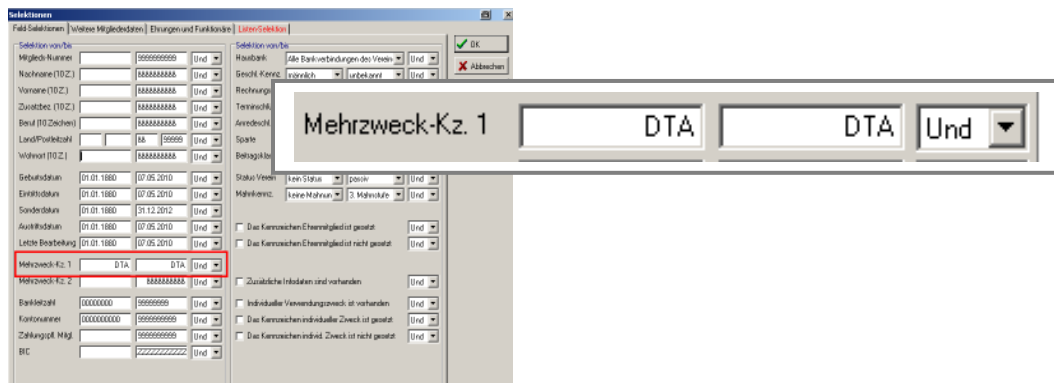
Selektionen

Feld-Selektionen | Weitere Mitgliedsdaten | Ehrungen und Funktionäre | Listen/Selektion

Selektion von/bis

| | | | |
|---|---|---|---|
| Mitglieds-Nummer | | 9999999999 | Und |
| Nachname (10 Z.) | | 8888888888 | Und |
| Vorname (10 Z.) | | 8888888888 | Und |
| Zusatzbez. (10 Z.) | | 8888888888 | Und |
| Beruf (10 Zeichen) | | 8888888888 | Und |
| Land/Postleitzahl | | 88 99999 | Und |
| Wohnort (10 Z.) | | 8888888888 | Und |
| Geburtsdatum | 01.01.1880 | 07.05.2010 | Und |
| Eintrittsdatum | 01.01.1880 | 07.05.2010 | Und |
| Sonderdatum | 01.01.1880 | 31.12.2012 | Und |
| Austrittsdatum | 01.01.1880 | 07.05.2010 | Und |
| Letzte Bearbeitung | 01.01.1880 | 07.05.2010 | Und |
| Mehrzweck-Kz. 1 | DTA | DTA | Und |
| Mehrzweck-Kz. 2 | | 8888888888 | Und |
| Bankleitzahl | 00000000 | 99999999 | Und |
| Kontonummer | 0000000000 | 9999999999 | Und |
| Zahlungspfl. Mitgl. | | 9999999999 | Und |
| BIC | | ZZZZZZZZZZZ | Und |

Selektion von/bis

Hausbank | Alle Bankverbindungen des Verein | Und
Geschl.-Kennz. | männlich | unbekannt | Und
Rechnung
Terminschl.
Anredeschl.
Sparte
Beitragsklas
Status Verein | kein Status | passiv | Und
Mahnkennz. | keine Mahnun | 3. Mahnstufe | Und

Das Kennzeichen Ehrenmitglied ist gesetzt | Und
Das Kennzeichen Ehrenmitglied ist nicht gesetzt | Und
Zusätzliche Infodaten sind vorhanden | Und
Individueller Verwendungszweck ist vorhanden | Und
Das Kennzeichen individueller Zweck ist gesetzt | Und
Das Kennzeichen individ. Zweck ist nicht gesetzt | Und

OK
Abbrechen

Mehrzweck-Kz. 1 | DTA | DTA | Und